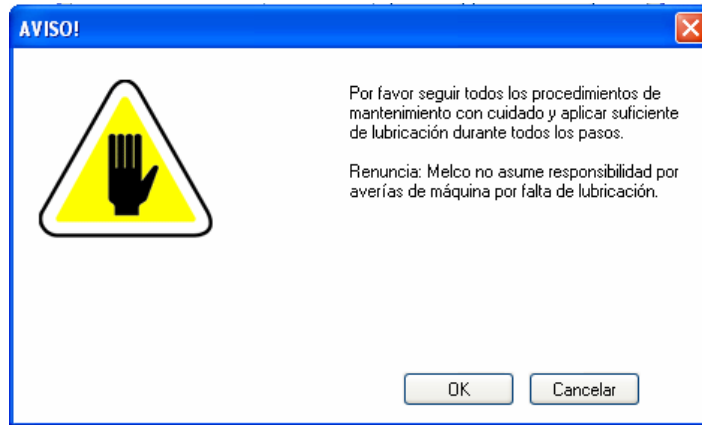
AVISO!

Por favor seguir todos los procedimientos de mantenimiento con cuidado y aplicar suficiente de lubricación durante todos los pasos.

Renuncia: Melco no asume responsibilidad por averías de máquina por falta de lubricación.

OK

Cancelar